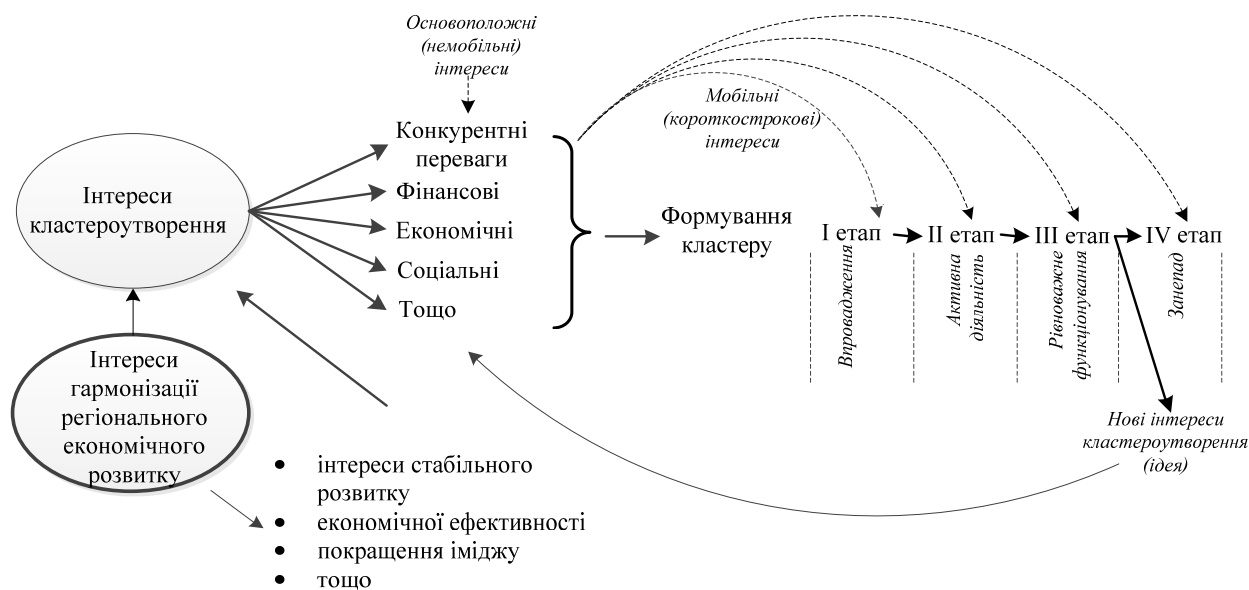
Основоположні (немобільні) інтереси

Інтереси кластероутворення

Конкурентні переваги
Фінансові
Економічні
Соціальні
Тощо

Мобільні (короткострокові) інтереси

Формування кластеру

І етап
ІІ етап
ІІІ етап
IV етап

Впровадження
Активна діяльність
Рівноважне функціонування
Занепад

Інтереси гармонізації регіонального економічного розвитку

Нові інтереси кластероутворення (ідея)

• інтереси стабільного розвитку
• економічної ефективності
• покращення іміджу
• тощо